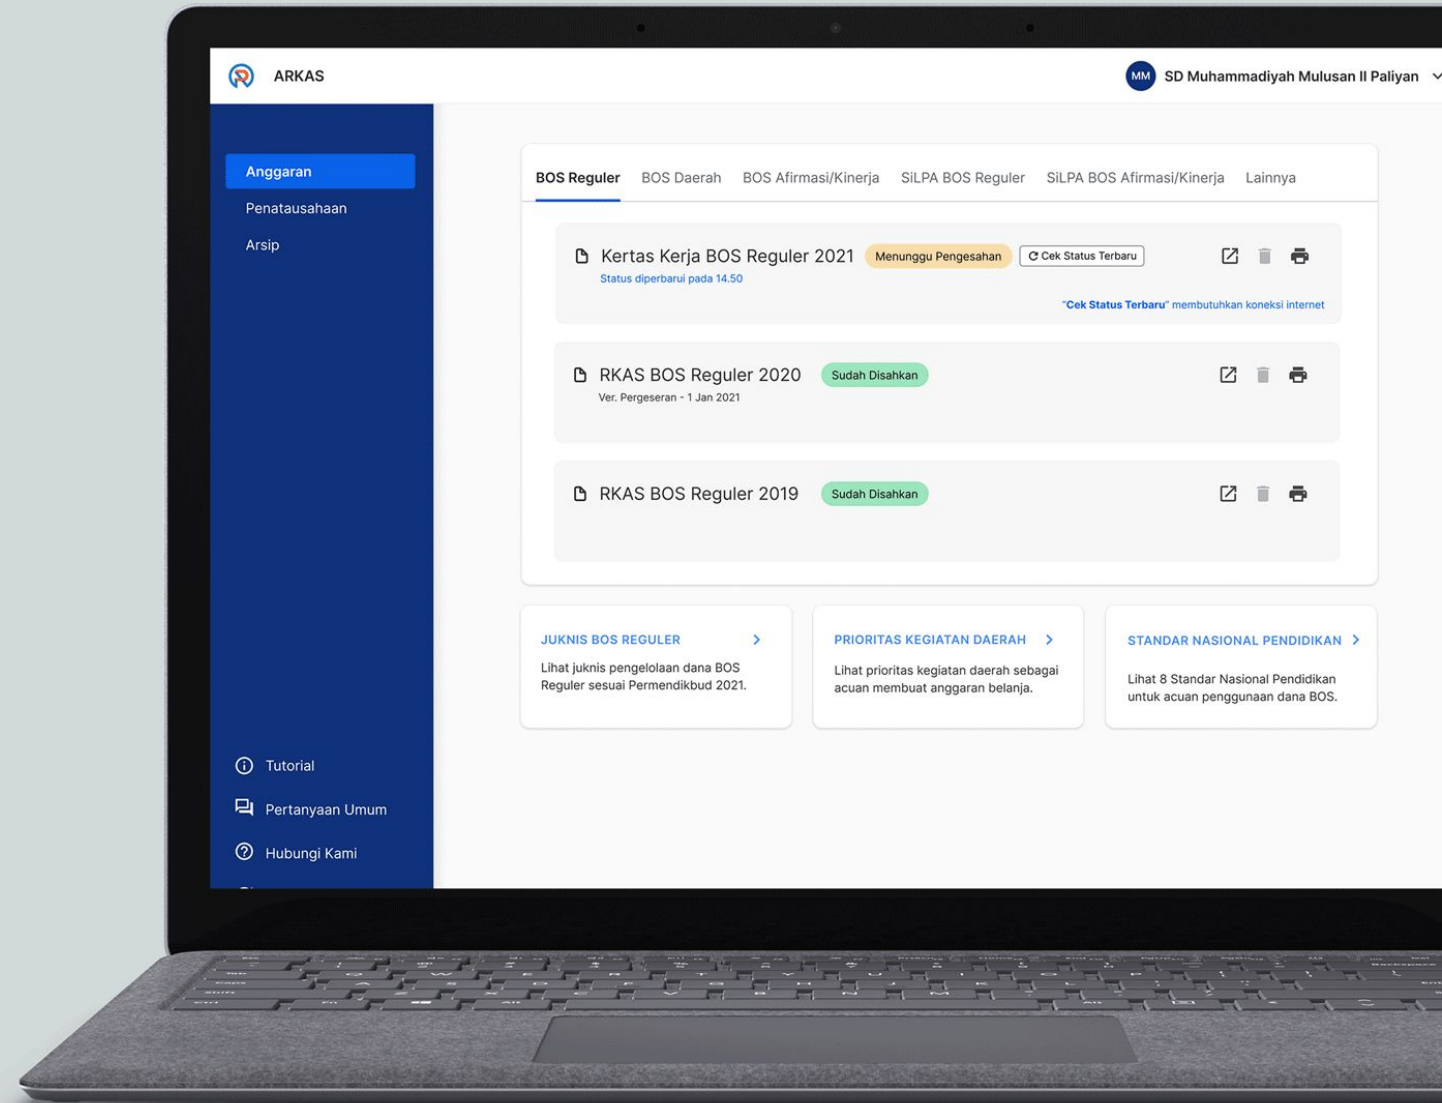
ARKAS

MM SD Muhammadiyah Mulusan II Paliyan

Anggaran
Penatausahaan
Arsip

BOS Reguler BOS Daerah BOS Afirmasi/Kinerja SiLPA BOS Reguler SiLPA BOS Afirmasi/Kinerja Lainnya

Kertas Kerja BOS Reguler 2021 Menunggu Pengesahan Cek Status Terbaru
Status diperbarui pada 14.50
"Cek Status Terbaru" membutuhkan koneksi internet

RKAS BOS Reguler 2020 Sudah Disahkan
Ver. Pergeseran - 1 Jan 2021

RKAS BOS Reguler 2019 Sudah Disahkan

JUKNIS BOS REGULER
Lihat juknis pengelolaan dana BOS Reguler sesuai Permendikbud 2021.

PRIORITAS KEGIATAN DAERAH
Lihat prioritas kegiatan daerah sebagai acuan membuat anggaran belanja.

STANDAR NASIONAL PENDIDIKAN
Lihat 8 Standar Nasional Pendidikan untuk acuan penggunaan dana BOS.

Tutorial
Pertanyaan Umum
Hubungi Kami